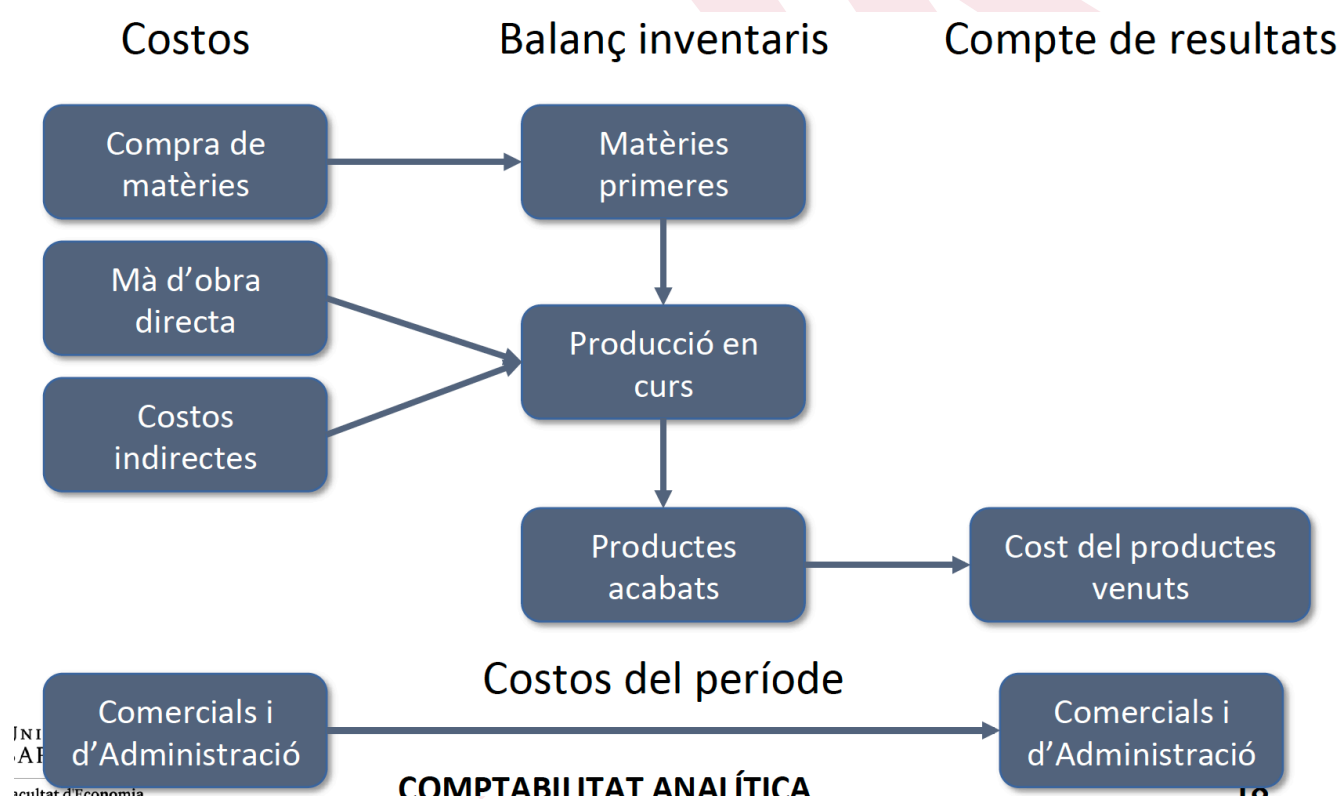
Costos

Balanç inventaris

Compte de resultats

Compra de matèries

Matèries primeres

Mà d'obra directa

Producció en curs

Costos indirectes

Productes acabats

Cost del productes venuts

Costos del període

Comercials i d'Administració

Comercials i d'Administració

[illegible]

acultat d'Economia

COMPTABILITAT ANALÍTICA

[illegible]